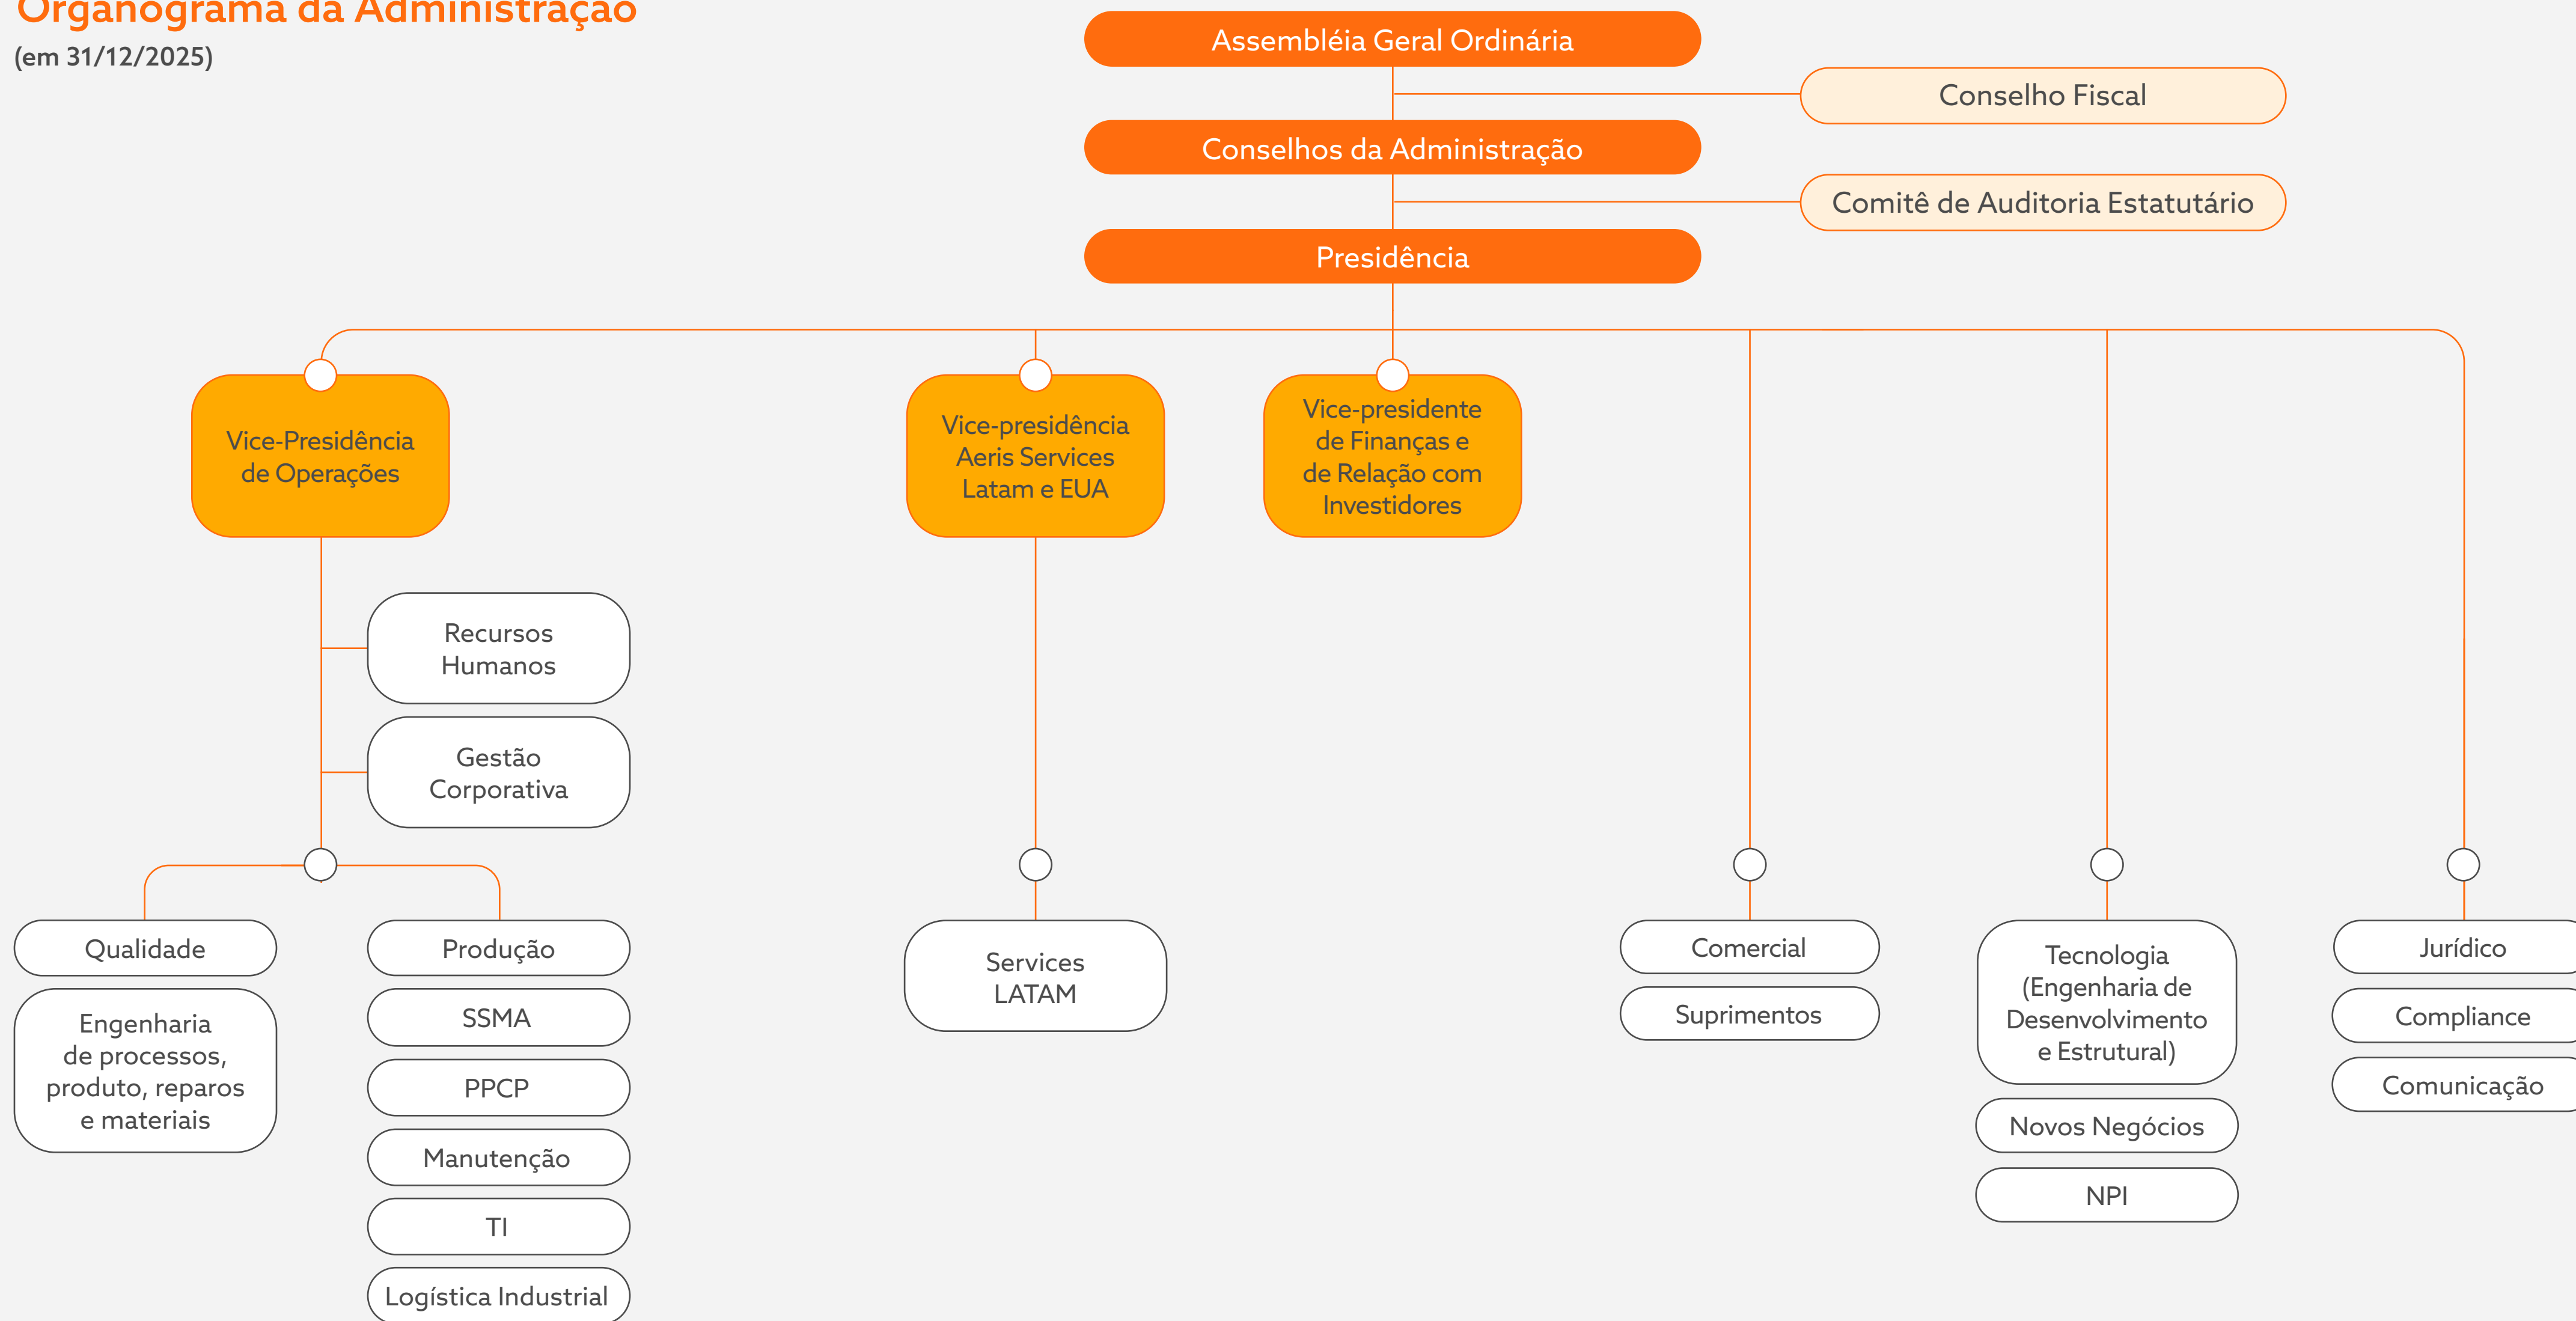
Organograma da Administração
(em 31/12/2025)

Assembléia Geral Ordinária

Conselho Fiscal

Conselhos da Administração

Comitê de Auditoria Estatutário

Presidência

Vice-Presidência de Operações

Vice-presidência Aeris Services Latam e EUA

Vice-presidente de Finanças e de Relação com Investidores

Recursos Humanos

Gestão Corporativa

Qualidade

Engenharia de processos, produto, reparos e materiais

Produção

SSMA

PPCP

Manutenção

TI

Logística Industrial

Services LATAM

Comercial

Suprimentos

Tecnologia (Engenharia de Desenvolvimento e Estrutural)

Novos Negócios

NPI

Jurídico

Compliance

Comunicação